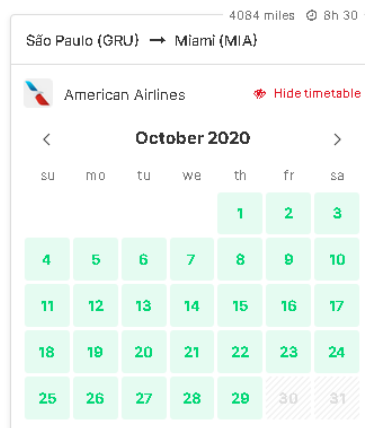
4084 miles 8h 30

São Paulo (GRU) → Miami (MIA)

American Airlines

Hide timetable

October 2020

| su | mo | tu | we | th | fr | sa |
|---|---|---|---|---|---|---|
| | | | | 1 | 2 | 3 |
| 4 | 5 | 6 | 7 | 8 | 9 | 10 |
| 11 | 12 | 13 | 14 | 15 | 16 | 17 |
| 18 | 19 | 20 | 21 | 22 | 23 | 24 |
| 25 | 26 | 27 | 28 | 29 | 30 | 31 |